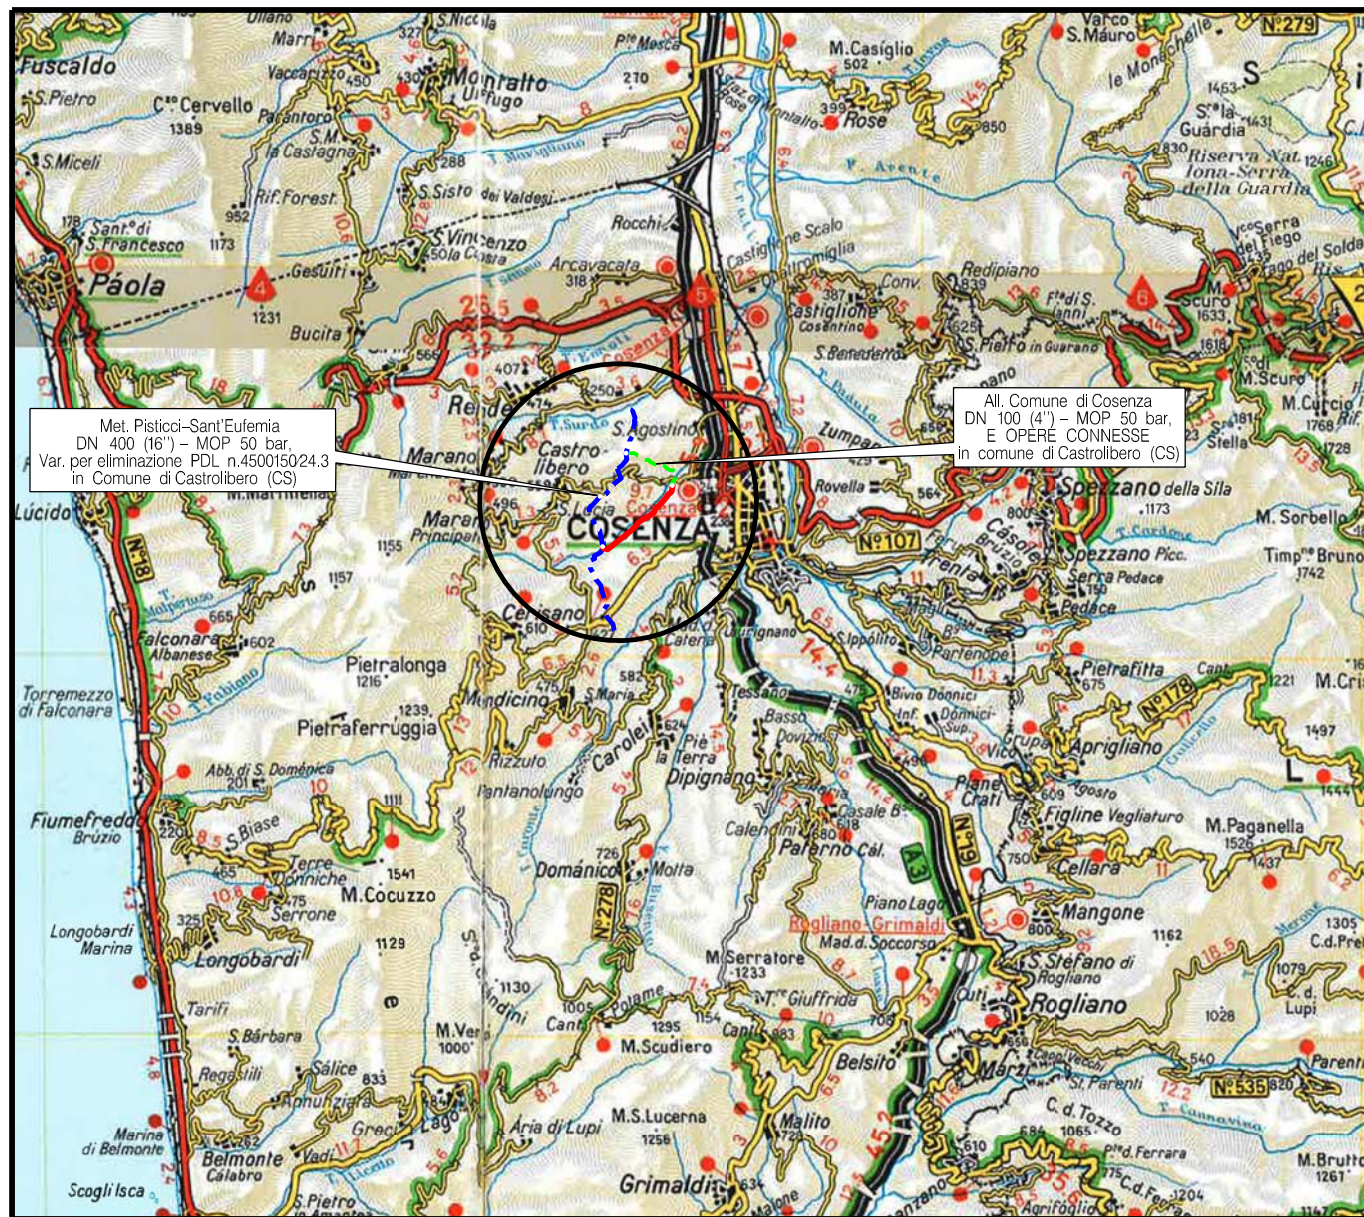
Met. Pisticci–Sant'Eufemia
DN 400 (16'') – MOP 50 bar,
Var. per eliminazione PDL n.4500150/24.3
in Comune di Castrolibero (CS)

All. Comune di Cosenza
DN 100 (4'') – MOP 50 bar,
E OPERE CONNESSE
in comune di Castrolibero (CS)

Fuscaldo
S.Pietro
Cre Cervello
1389
S.Miceli
Sant.o di S.Francesco
Páola
Marri
Vaccarizzo
Montalto Uffugo
Parantoro
S.M. la Castagna
Rif.Forest.
S.Sisto dei Valdesi
S.Vincenzo la Costa
Gesuiti
Bucita
Arcavacata
Rocchi
Castiglione Scalo
Castiglione Cosentino
Rende
Marano
Castro libero
S.Agostino
COSENZA
Cerisano
Marano Principato
Lúcido
Falconara Albanese
Torremezzo di Falconara
Pietralonga
Pietraferrúggia
Mendicino
Rizzuto
Pantanolungo
Carolei
Dipignano
Dománico
Motta
Fiumefreddo Brúzio
S.Biase
Terre Donniche
M.Cocuzzo
Serrone
Longobardi Marina
Longobardi
Tarifi
S.Bárbara
Regastili
Sálice
Marina di Belmonte
Belmonte Cálabro
Scogli Isca
Aria di Lupi
M.S.Lucerna
Grimaldi
M.Scudiero
M.Serratore
Rogliano Grimaldi
Mad.d.Soccorso
Piano Lago
Belsito
Malito
Mangone
S.Stefano di Rogliano
Rogliano
Marzi
Paterno Cal.
Calendini
Figline Vegliaturo
Cellara
M.Paganella
Aprigliano
Piane Crati
Pietrafitta
Pedace
Serra Pedace
Spezzano Picc.
Spezzano della Sila
M.Sorbello
Timpne Bruno
Rovella
Zumpano
Redipiano
S.Pietro in Guarano
M.Scuro
M.Curcio
Stella
M.Casíglio
Rose
Riserva Nat. Iona-Serra della Guardia
Serra del Fiego
N°279
N°107
N°18
N°178
N°19
N°278
N°535
A3
Tessano
Dónnici
Bivio Donnici
Tiene
Caterina
S.Ippolito
Parenti
C.d.Tozzo
Agrifoglio